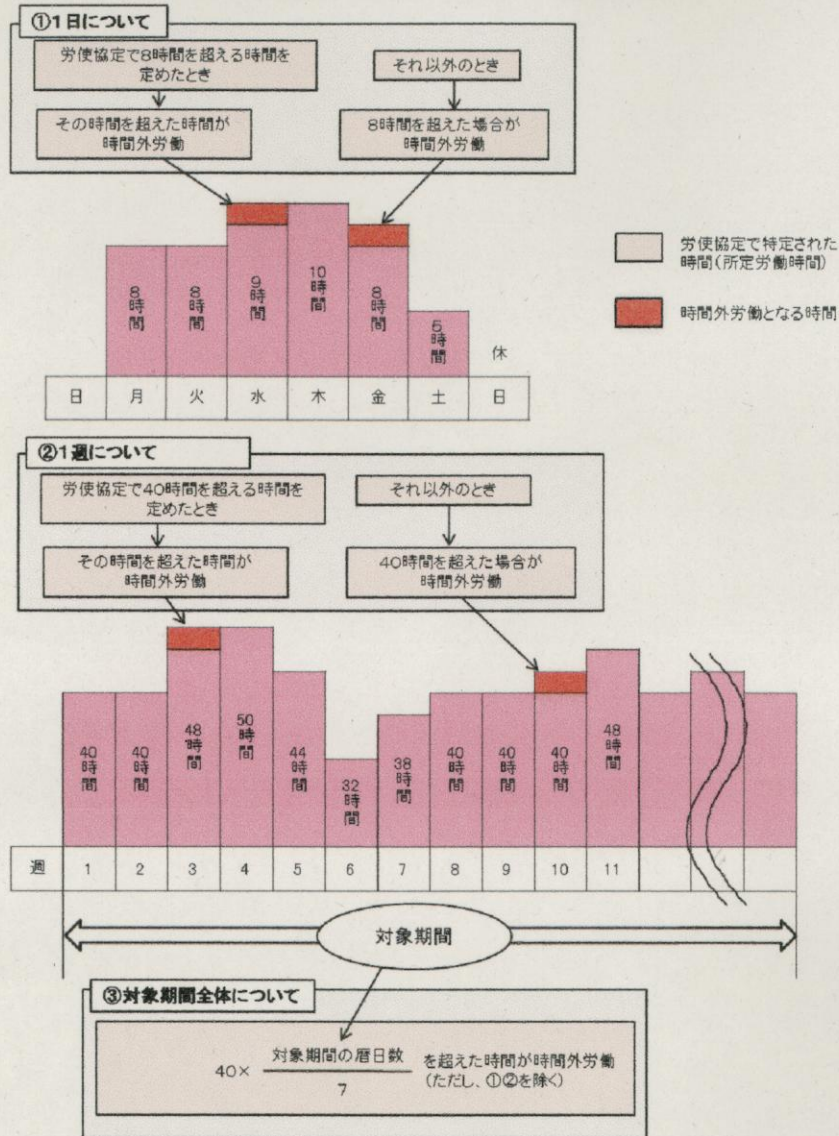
①1日について

労使協定で8時間を超える時間を定めたとき

その時間を超えた時間が時間外労働

それ以外のとき

8時間を超えた場合が時間外労働

労使協定で特定された時間(所定労働時間)

時間外労働となる時間

8時間 8時間 9時間 10時間 8時間 5時間 休

| 日 | 月 | 火 | 水 | 木 | 金 | 土 | 日 |
|---|---|---|---|---|---|---|---|

②1週について

労使協定で40時間を超える時間を定めたとき

その時間を超えた時間が時間外労働

それ以外のとき

40時間を超えた場合が時間外労働

40時間 40時間 48時間 50時間 44時間 32時間 38時間 40時間 40時間 40時間 48時間

| 週 | 1 | 2 | 3 | 4 | 5 | 6 | 7 | 8 | 9 | 10 | 11 | | | |
|---|---|---|---|---|---|---|---|---|---|---|---|---|---|---|

対象期間

③対象期間全体について

$40\times\frac{対象期間の暦日数}{7}$ を超えた時間が時間外労働 (ただし、①②を除く)